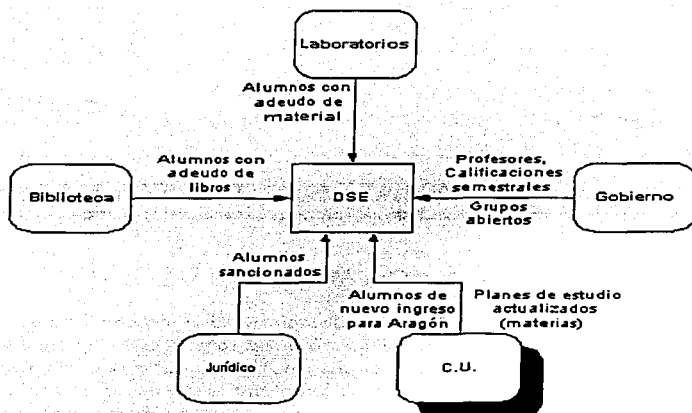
Laboratorios

Alumnos con adeudo de material

Alumnos con adeudo de libros

Biblioteca

DSE

Profesores, Calificaciones semestrales

Grupos abiertos

Gobierno

Alumnos sancionados

Alumnos de nuevo ingreso para Aragón

Planes de estudio actualizados (materias)

Jurídico

C.U.